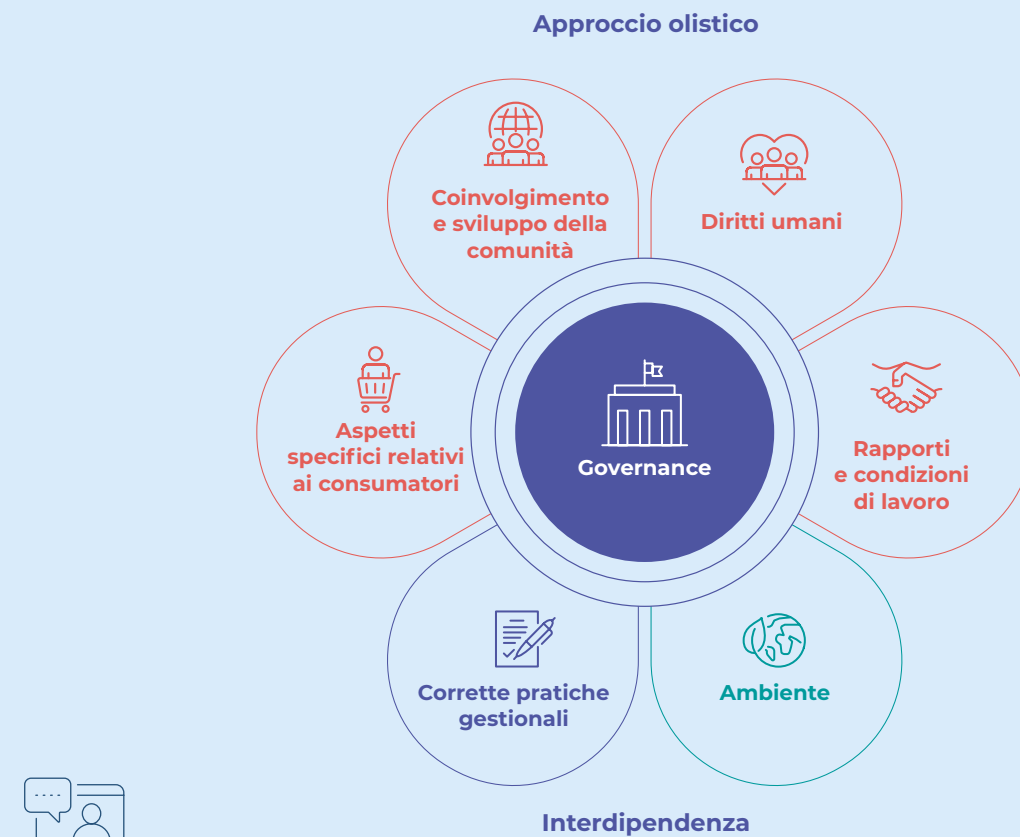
Approccio olistico

Coinvolgimento e sviluppo della comunità

Diritti umani

Aspetti specifici relativi ai consumatori

Governance

Rapporti e condizioni di lavoro

Corrette pratiche gestionali

Ambiente

Interdipendenza